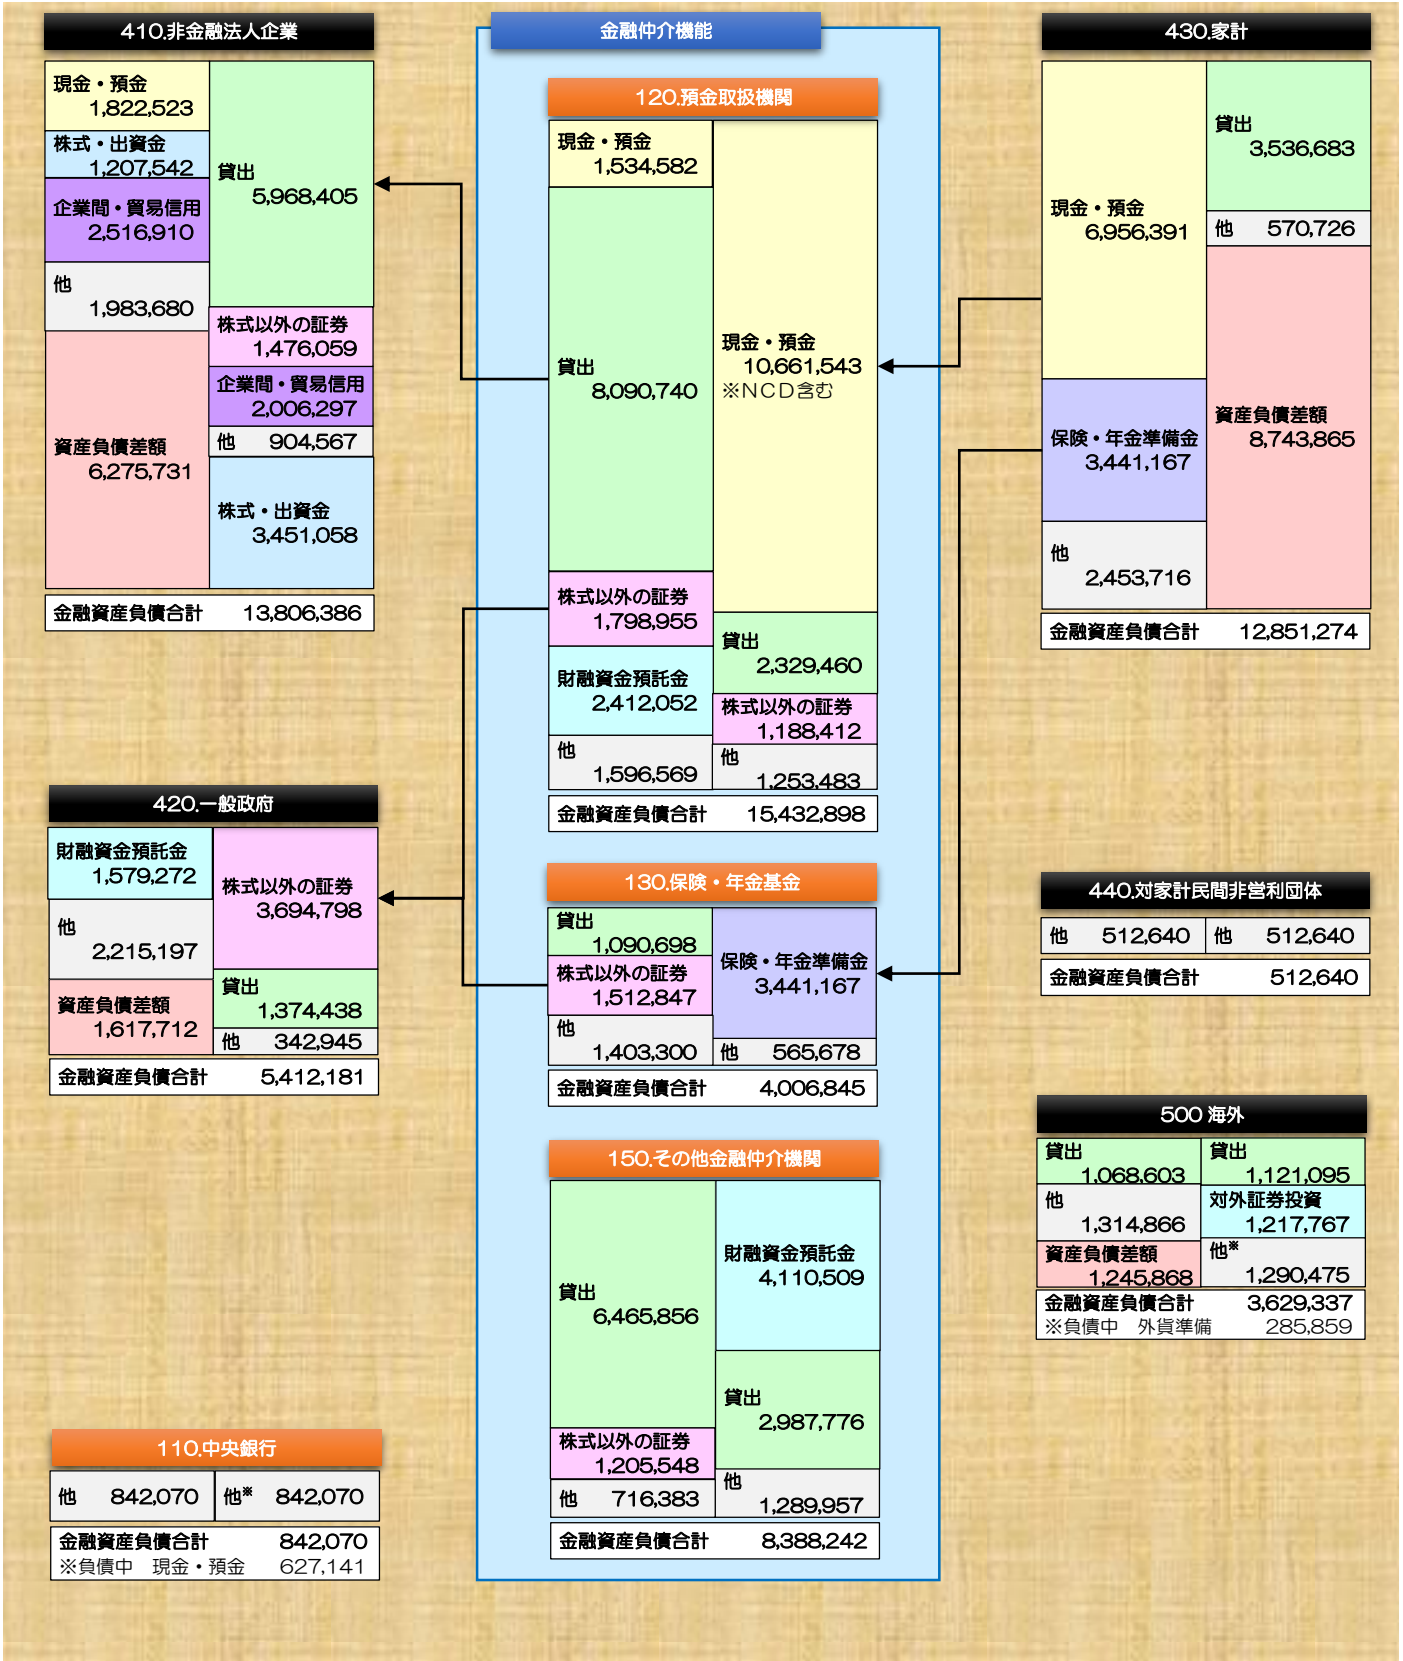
410.非金融法人企業

現金・預金 1,822,523

株式・出資金 1,207,542

企業間・貿易信用 2,516,910

他 1,983,680

資産負債差額 6,275,731

貸出 5,968,405

株式以外の証券 1,476,059

企業間・貿易信用 2,006,297

他 904,567

株式・出資金 3,451,058

金融資産負債合計 13,806,386

金融仲介機能

120.預金取扱機関

現金・預金 1,534,582

貸出 8,090,740

株式以外の証券 1,798,955

財融資金預託金 2,412,052

他 1,596,569

現金・預金 10,661,543 ※NCD含む

貸出 2,329,460

株式以外の証券 1,188,412

他 1,253,483

金融資産負債合計 15,432,898

430.家計

現金・預金 6,956,391

保険・年金準備金 3,441,167

他 2,453,716

貸出 3,536,683

他 570,726

資産負債差額 8,743,865

金融資産負債合計 12,851,274

420.一般政府

財融資金預託金 1,579,272

他 2,215,197

資産負債差額 1,617,712

株式以外の証券 3,694,798

貸出 1,374,438

他 342,945

金融資産負債合計 5,412,181

130.保険・年金基金

貸出 1,090,698

株式以外の証券 1,512,847

他 1,403,300

保険・年金準備金 3,441,167

他 565,678

金融資産負債合計 4,006,845

440.対家計民間非営利団体

| 他 512,640 | 他 512,640 |
|---|---|

金融資産負債合計 512,640

500 海外

貸出 1,068,603

他 1,314,866

資産負債差額 1,245,868

貸出 1,121,095

対外証券投資 1,217,767

他※ 1,290,475

金融資産負債合計 3,629,337
※負債中 外貨準備 285,859

150.その他金融仲介機関

貸出 6,465,856

株式以外の証券 1,205,548

他 716,383

財融資金預託金 4,110,509

貸出 2,987,776

他 1,289,957

金融資産負債合計 8,388,242

110.中央銀行

| 他 842,070 | 他※ 842,070 |
|---|---|

金融資産負債合計 842,070
※負債中 現金・預金 627,141